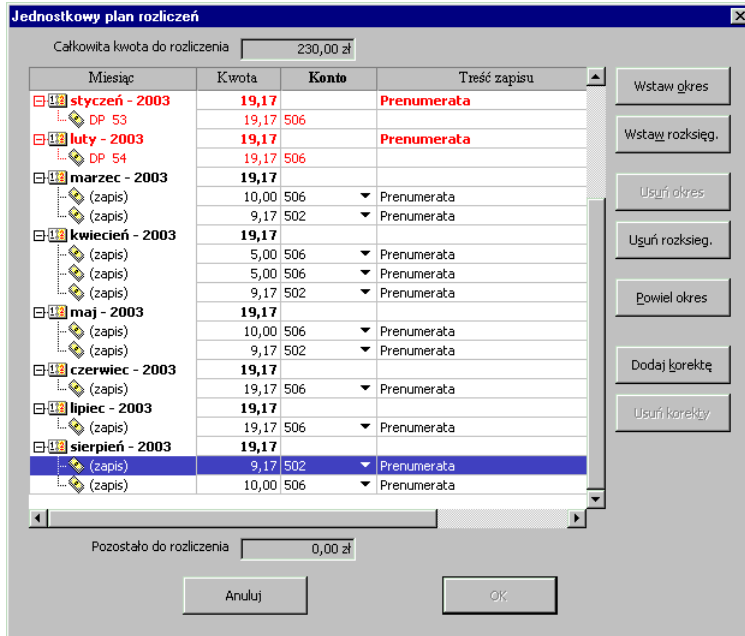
Jednostkowy plan rozliczeń

Całkowita kwota do rozliczenia 230,00 zł

| Miesiąc | Kwota | Konto | Treść zapisu |
|---|---|---|---|
| styczeń - 2003 | 19,17 | | Prenumerata |
| DP 53 | 19,17 | 506 | |
| luty - 2003 | 19,17 | | Prenumerata |
| DP 54 | 19,17 | 506 | |
| marzec - 2003 | 19,17 | | |
| (zapis) | 10,00 | 506 | Prenumerata |
| (zapis) | 9,17 | 502 | Prenumerata |
| kwiecień - 2003 | 19,17 | | |
| (zapis) | 5,00 | 506 | Prenumerata |
| (zapis) | 5,00 | 506 | Prenumerata |
| (zapis) | 9,17 | 502 | Prenumerata |
| maj - 2003 | 19,17 | | |
| (zapis) | 10,00 | 506 | Prenumerata |
| (zapis) | 9,17 | 502 | Prenumerata |
| czerwiec - 2003 | 19,17 | | |
| (zapis) | 19,17 | 506 | Prenumerata |
| lipiec - 2003 | 19,17 | | |
| (zapis) | 19,17 | 506 | Prenumerata |
| sierpień - 2003 | 19,17 | | |
| (zapis) | 9,17 | 502 | Prenumerata |
| (zapis) | 10,00 | 506 | Prenumerata |

Wstaw okres
Wstaw rozksięg.
Usuń okres
Usuń rozksięg.
Powiel okres
Dodaj korektę
Usuń korekty

Pozostało do rozliczenia 0,00 zł

Anuluj
OK